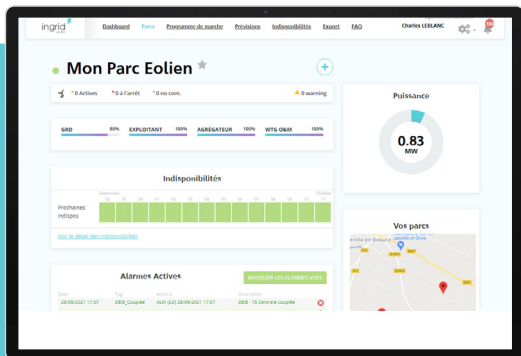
ingrid

Dashboard Parcs Programme de marche Prévisions Indisponibilités Export FAQ

Charles LEBLANC

Mon Parc Eolien

0 Actives 0 à l'arrêt 0 no com. 0 warning

GRD 80%
EXPLOITANT 100%
AGRÉGATEUR 100%
WTG O&M 100%

Indisponibilités

Prochaines Indispos

Voir le détail des indisponibilités

Alarmes Actives

MASQUER LES ALARMES VUES

28/09/2021 17:07 DE8_Coupée ALM (LD) 28/09/2021 17:07 DE8 - TS Centrale coupée

Puissance

0.83
MW

Vos parcs